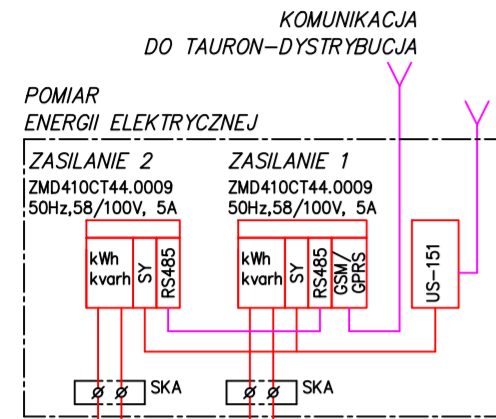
KOMUNIKACJA
DO TAURON–DYSTRYBUCJA

POMIAR
ENERGII ELEKTRYCZNEJ

ZASILANIE 2
ZMD410CT44.0009
50Hz,58/100V, 5A

ZASILANIE 1
ZMD410CT44.0009
50Hz,58/100V, 5A

kWh
kvarh

SY

RS485

kWh
kvarh

SY

RS485

GSM/
GPRS

US–151

ø ø

SKA

ø ø

SKA